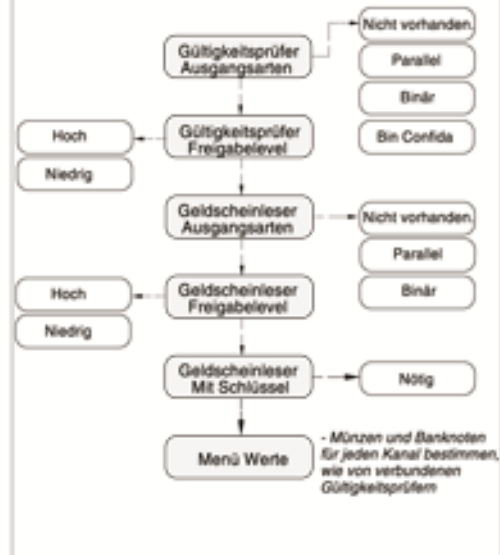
Gültigkeitsprüfer Ausgangsarten

Nicht vorhanden.

Parallel

Binär

Bin Confida

Hoch

Niedrig

Gültigkeitsprüfer Freigabelevel

Geldscheinleser Ausgangsarten

Nicht vorhanden.

Parallel

Binär

Hoch

Niedrig

Geldscheinleser Freigabelevel

Geldscheinleser Mit Schlüssel

Nötig

Menü Werte

- Münzen und Banknoten für jeden Kanal bestimmen, wie von verbundenen Gültigkeitsprüfern